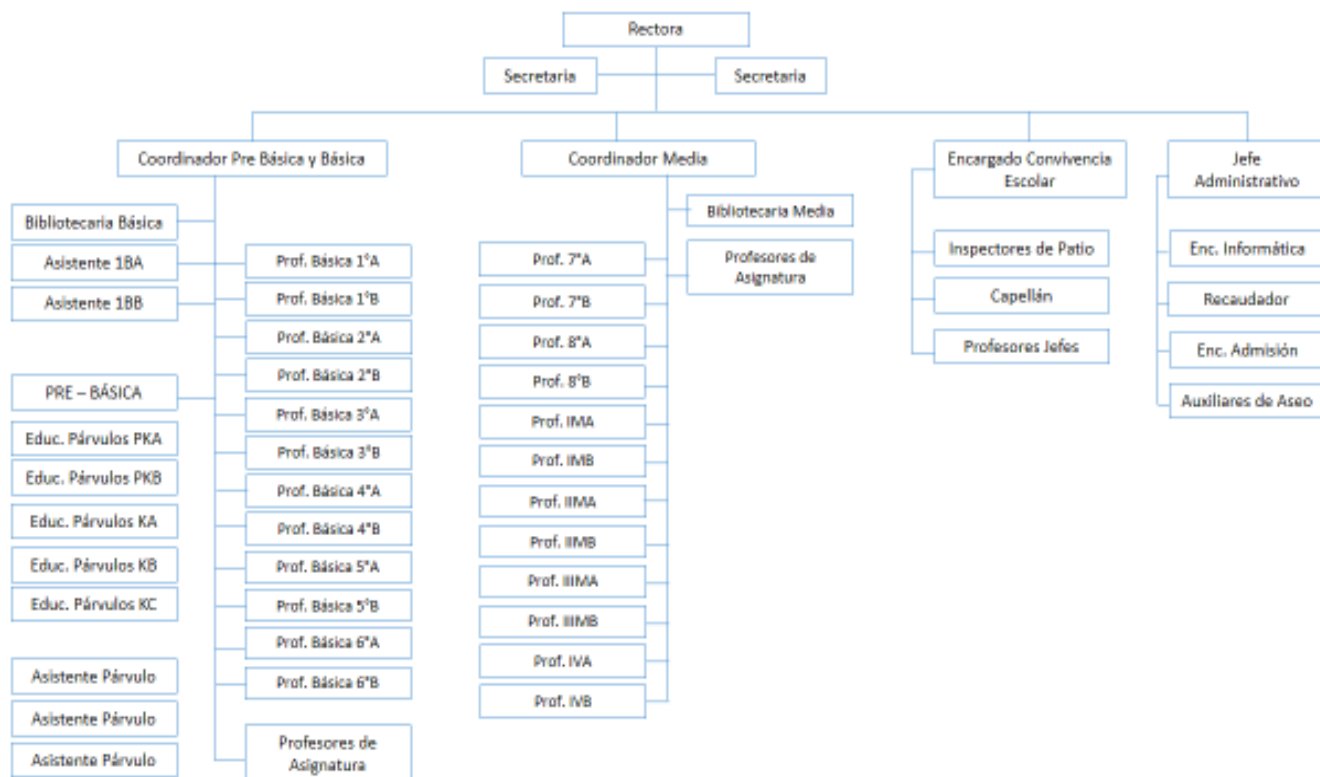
Rectora

Secretaria

Secretaria

Coordinador Pre Básica y Básica

Coordinador Media

Encargado Convivencia Escolar

Jefe Administrativo

Bibliotecaria Básica

Asistente 1BA

Asistente 1BB

Prof. Básica 1°A

Prof. Básica 1°B

Prof. Básica 2°A

Prof. Básica 2°B

Prof. Básica 3°A

Prof. Básica 3°B

Prof. Básica 4°A

Prof. Básica 4°B

Prof. Básica 5°A

Prof. Básica 5°B

Prof. Básica 6°A

Prof. Básica 6°B

Profesores de Asignatura

PRE – BÁSICA

Educ. Párvulos PKA

Educ. Párvulos PKB

Educ. Párvulos KA

Educ. Párvulos KB

Educ. Párvulos KC

Asistente Párvulo

Asistente Párvulo

Asistente Párvulo

Bibliotecaria Media

Profesores de Asignatura

Prof. 7°A

Prof. 7°B

Prof. 8°A

Prof. 8°B

Prof. IMA

Prof. IMB

Prof. IIMA

Prof. IIMB

Prof. IIIMA

Prof. IIIMB

Prof. IVA

Prof. IVB

Inspectores de Patio

Capellán

Profesores Jefes

Enc. Informática

Recaudador

Enc. Admisión

Auxiliares de Aseo